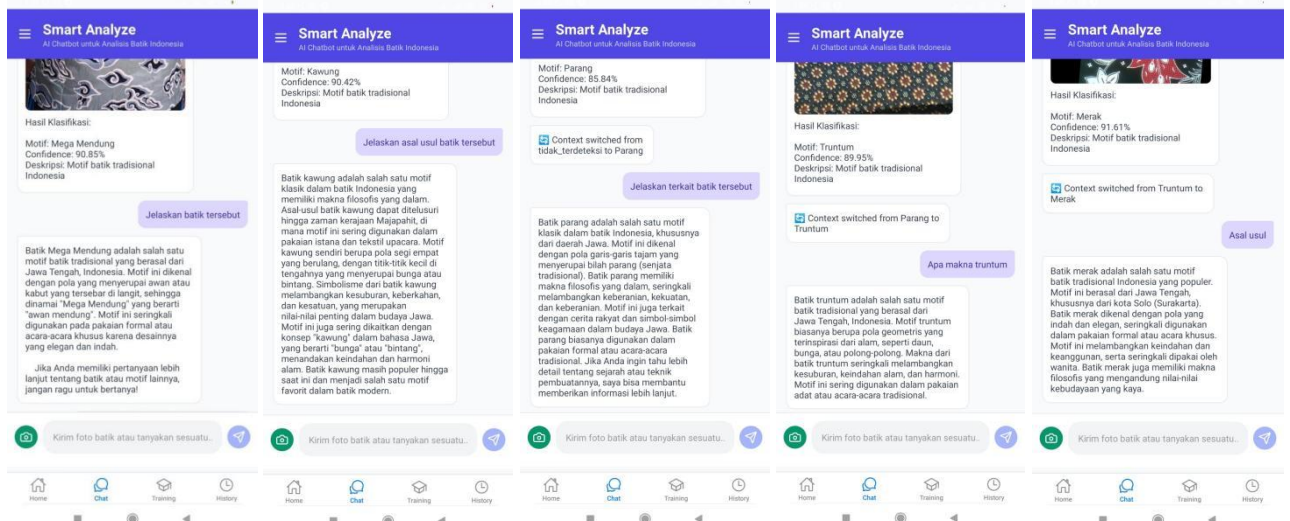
Smart Analyze
AI Chatbot untuk Analisis Batik Indonesia

Hasil Klasifikasi:

Motif: Mega Mendung
Confidence: 90.85%
Deskripsi: Motif batik tradisional Indonesia

Jelaskan batik tersebut

Batik Mega Mendung adalah salah satu motif batik tradisional yang berasal dari Jawa Tengah, Indonesia. Motif ini dikenal dengan pola yang menyerupai awan atau kabut yang tersebar di langit, sehingga dinamai "Mega Mendung" yang berarti "awan mendung". Motif ini seringkali digunakan pada pakaian formal atau acara-acara khusus karena desainnya yang elegan dan indah.

Jika Anda memiliki pertanyaan lebih lanjut tentang batik atau motif lainnya, jangan ragu untuk bertanya!

Kirim foto batik atau tanyakan sesuatu...

Home Chat Training History

Smart Analyze
AI Chatbot untuk Analisis Batik Indonesia

Motif: Kawung
Confidence: 90.42%
Deskripsi: Motif batik tradisional Indonesia

Jelaskan asal usul batik tersebut

Batik kawung adalah salah satu motif klasik dalam batik Indonesia yang memiliki makna filosofis yang dalam. Asal-usul batik kawung dapat ditelusuri hingga zaman kerajaan Majapahit, di mana motif ini sering digunakan dalam pakaian istana dan tekstil upacara. Motif kawung sendiri berupa pola segi empat yang berulang, dengan titik-titik kecil di tengahnya yang menyerupai bunga atau bintang. Simbolisme dari batik kawung melambangkan kesuburan, keberkahan, dan kesatuan, yang merupakan nilai-nilai penting dalam budaya Jawa. Motif ini juga sering dikaitkan dengan konsep "kawung" dalam bahasa Jawa, yang berarti "bunga" atau "bintang", menandakan keindahan dan harmoni alam. Batik kawung masih populer hingga saat ini dan menjadi salah satu motif favorit dalam batik modern.

Kirim foto batik atau tanyakan sesuatu...

Home Chat Training History

Smart Analyze
AI Chatbot untuk Analisis Batik Indonesia

Motif: Parang
Confidence: 85.84%
Deskripsi: Motif batik tradisional Indonesia

Context switched from tidak_terdeteksi to Parang

Jelaskan terkait batik tersebut

Batik parang adalah salah satu motif klasik dalam batik Indonesia, khususnya dari daerah Jawa. Motif ini dikenal dengan pola garis-garis tajam yang menyerupai bilah parang (senjata tradisional). Batik parang memiliki makna filosofis yang dalam, seringkali melambangkan keberanian, kekuatan, dan keberanian. Motif ini juga terkait dengan cerita rakyat dan simbol-simbol keagamaan dalam budaya Jawa. Batik parang biasanya digunakan dalam pakaian formal atau acara-acara tradisional. Jika Anda ingin tahu lebih detail tentang sejarah atau teknik pembuatannya, saya bisa membantu memberikan informasi lebih lanjut.

Kirim foto batik atau tanyakan sesuatu...

Home Chat Training History

Smart Analyze
AI Chatbot untuk Analisis Batik Indonesia

Hasil Klasifikasi:

Motif: Truntum
Confidence: 89.95%
Deskripsi: Motif batik tradisional Indonesia

Context switched from Parang to Truntum

Apa makna truntum

Batik truntum adalah salah satu motif batik tradisional yang berasal dari Jawa Tengah, Indonesia. Motif truntum biasanya berupa pola geometris yang terinspirasi dari alam, seperti daun, bunga, atau polong-polong. Makna dari batik truntum seringkali melambangkan kesuburan, keindahan alam, dan harmoni. Motif ini sering digunakan dalam pakaian adat atau acara-acara tradisional.

Kirim foto batik atau tanyakan sesuatu...

Home Chat Training History

Smart Analyze
AI Chatbot untuk Analisis Batik Indonesia

Hasil Klasifikasi:

Motif: Merak
Confidence: 91.61%
Deskripsi: Motif batik tradisional Indonesia

Context switched from Truntum to Merak

Asal usul

Batik merak adalah salah satu motif batik tradisional Indonesia yang populer. Motif ini berasal dari Jawa Tengah, khususnya dari kota Solo (Surakarta). Batik merak dikenal dengan pola yang indah dan elegan, seringkali digunakan dalam pakaian formal atau acara khusus. Motif ini melambangkan keindahan dan keanggunan, serta seringkali dipakai oleh wanita. Batik merak juga memiliki makna filosofis yang mengandung nilai-nilai kebudayaan yang kaya.

Kirim foto batik atau tanyakan sesuatu...

Home Chat Training History